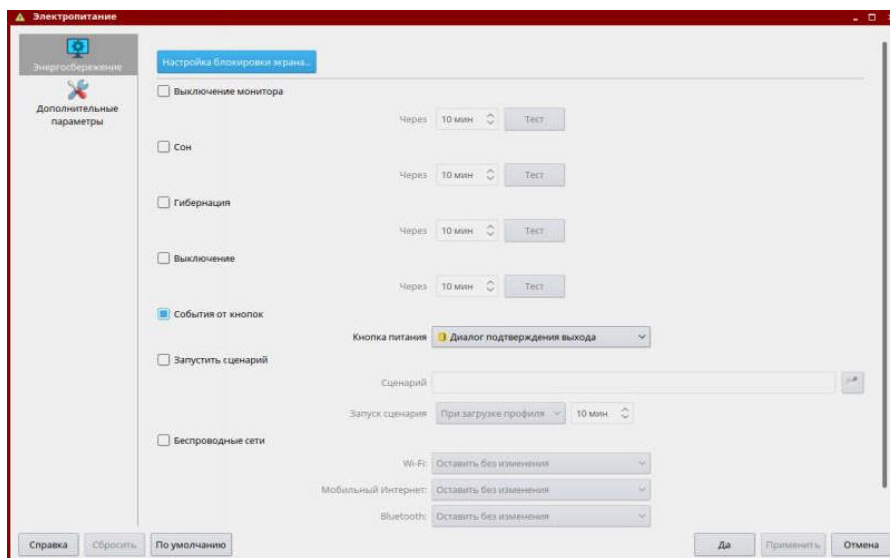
Электропитание

Энергосбережение

Дополнительные параметры

Настройка блокировки экрана...

Выключение монитора

Через 10 мин Тест

Сон

Через 10 мин Тест

Гибернация

Через 10 мин Тест

Выключение

Через 10 мин Тест

События от кнопок

Кнопка питания Диалог подтверждения выхода

Запустить сценарий

Сценарий

Запуск сценария При загрузке профиля 10 мин

Беспроводные сети

Wi-Fi: Оставить без изменения

Мобильный Интернет: Оставить без изменения

Bluetooth: Оставить без изменения

Справка Сбросить По умолчанию Да Применить Отмена